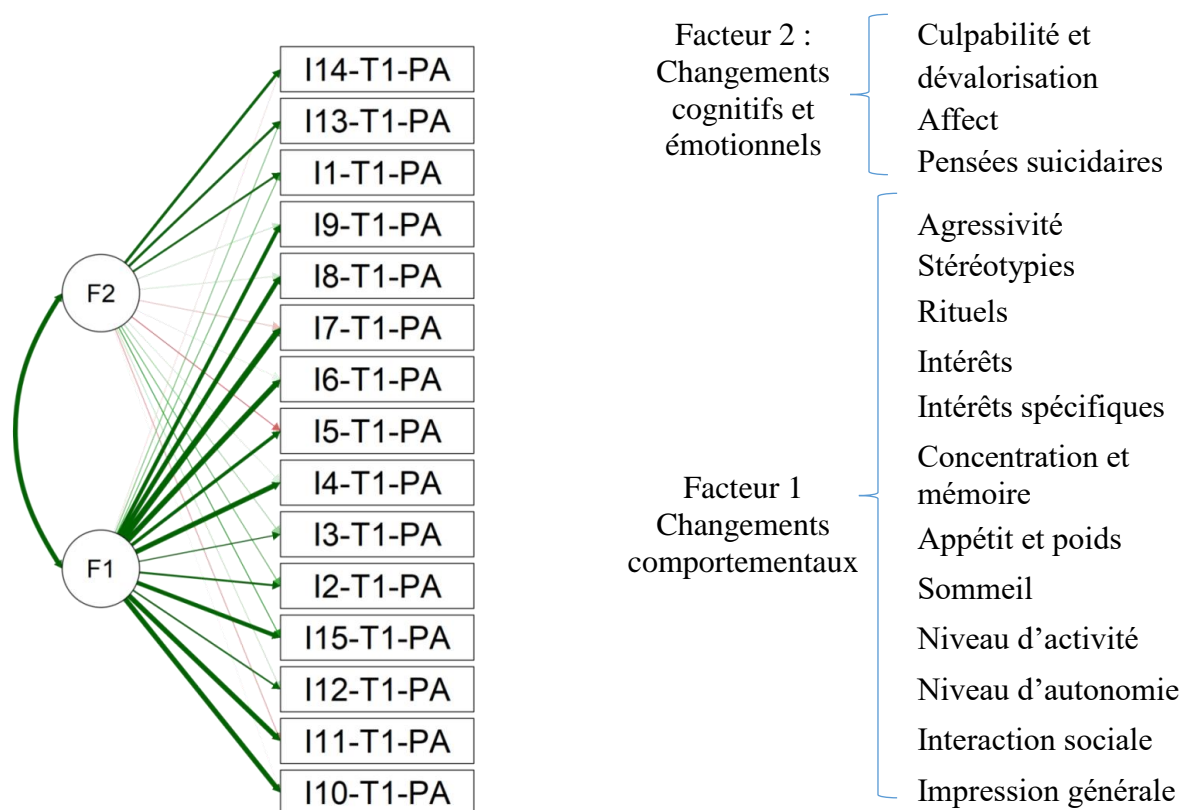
F2

F1

I14-T1-PA
I13-T1-PA
I1-T1-PA
I9-T1-PA
I8-T1-PA
I7-T1-PA
I6-T1-PA
I5-T1-PA
I4-T1-PA
I3-T1-PA
I2-T1-PA
I15-T1-PA
I12-T1-PA
I11-T1-PA
I10-T1-PA

Facteur 2 : Changements cognitifs et émotionnels

Culpabilité et dévalorisation
Affect
Pensées suicidaires

Facteur 1 Changements comportementaux

Agressivité
Stéréotypies
Rituels
Intérêts
Intérêts spécifiques
Concentration et mémoire
Appétit et poids
Sommeil
Niveau d'activité
Niveau d'autonomie
Interaction sociale
Impression générale